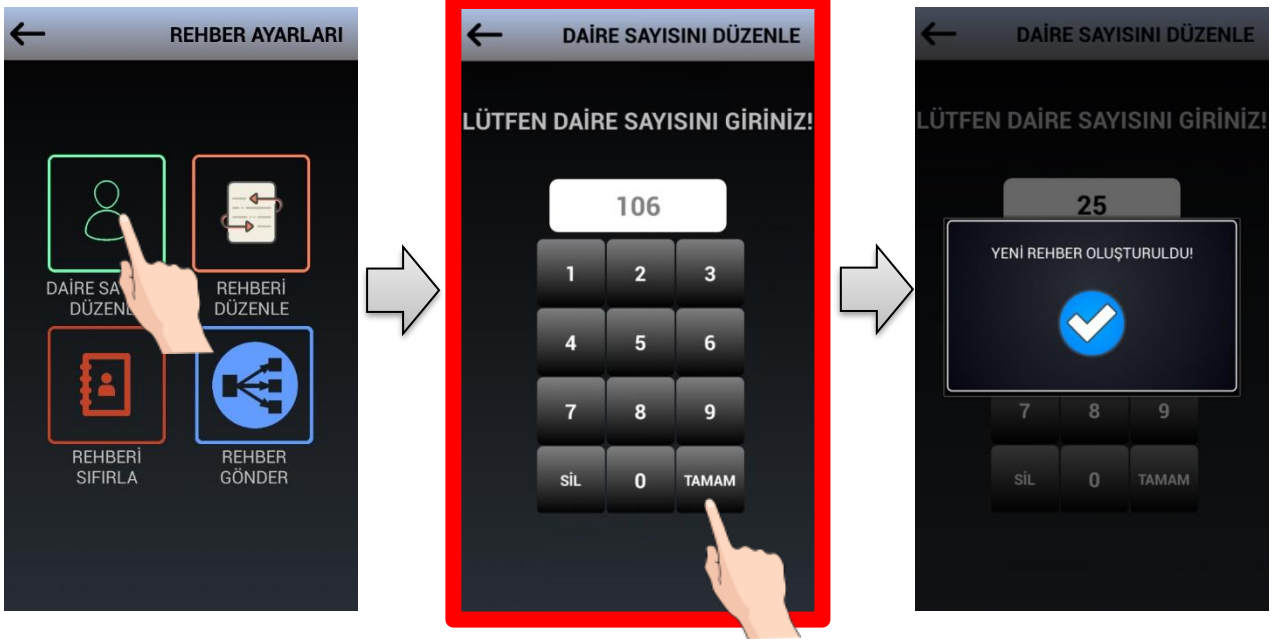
←
REHBER AYARLARI

DAİRE SA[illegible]
DÜZEN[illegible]

REHBERİ
DÜZENLE

REHBERİ
SIFIRLA

REHBER
GÖNDER

←
DAİRE SAYISINI DÜZENLE

LÜTFEN DAİRE SAYISINI GİRİNİZ!

106

| 1 | 2 | 3 |
|---|---|---|
| 4 | 5 | 6 |
| 7 | 8 | 9 |
| SİL | 0 | TAMAM |

←
DAİRE SAYISINI DÜZENLE

LÜTFEN DAİRE SAYISINI GİRİNİZ!

25

YENİ REHBER OLUŞTURULDU!

| 7 | 8 | 9 |
|---|---|---|
| SİL | 0 | TAMAM |